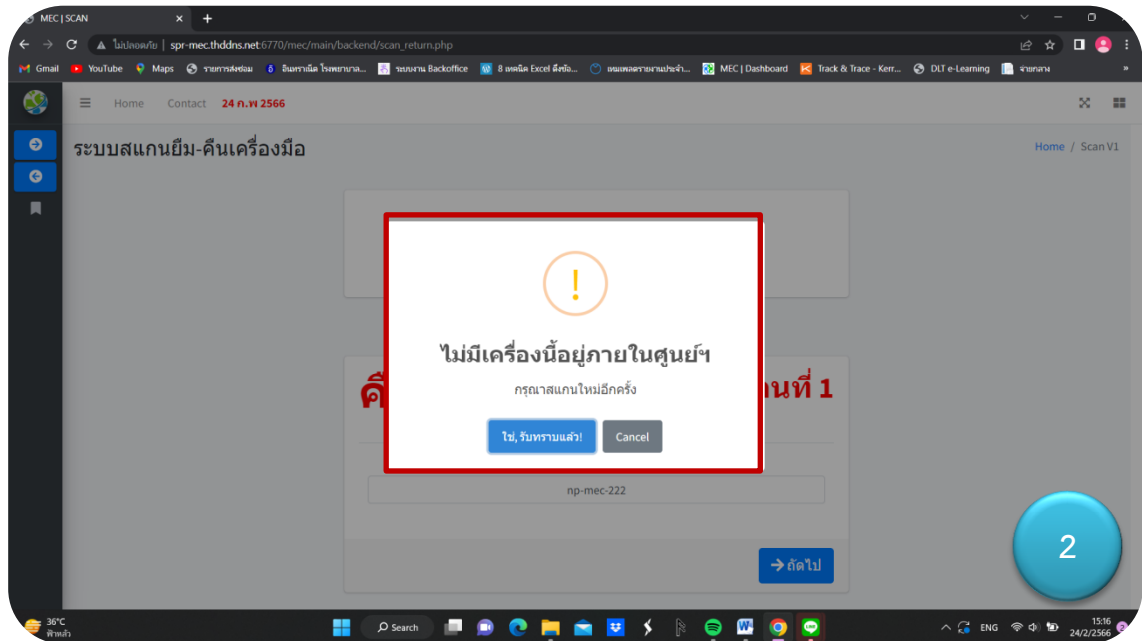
MEC | SCAN

ไม่ปลอดภัย | spr-mec.thddns.net:6770/mec/main/backend/scan_return.php

Gmail YouTube Maps รายการส่งซ่อม อินทราเน็ต โรงพยาบาล... ระบบงาน Backoffice 8 เทคนิค Excel ดึงข้อ... ผลงานรายงานประจำ... MEC | Dashboard Track & Trace - Kerr... DLT e-Learning รายงาน

Home Contact 24 ก.พ 2566

ระบบสแกนยืม-คืนเครื่องมือ

Home / Scan V1

คื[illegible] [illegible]นที่ 1

!

ไม่มีเครื่องนี้อยู่ภายในศูนย์ฯ

กรุณาสแกนใหม่อีกครั้ง

ใช่, รับทราบแล้ว! Cancel

np-mec-222

→ถัดไป

2

36°C ฟ้าหลัว

Search

ENG

15:16 24/2/2566